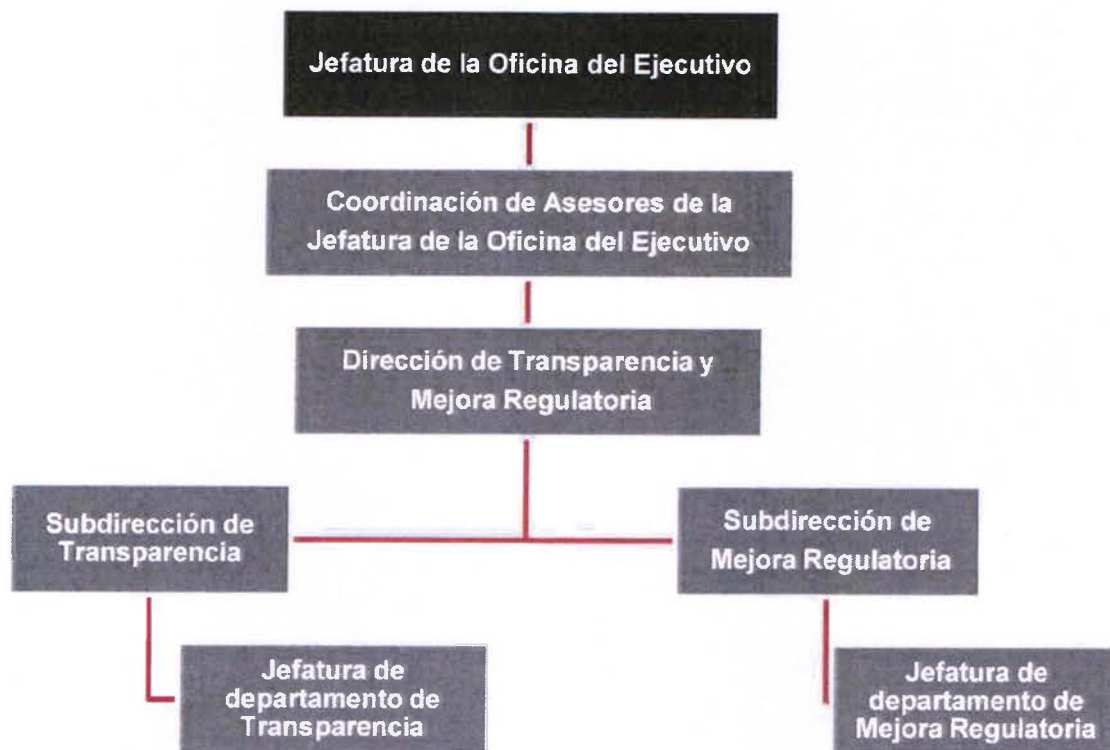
Jefatura de la Oficina del Ejecutivo

Coordinación de Asesores de la Jefatura de la Oficina del Ejecutivo

Dirección de Transparencia y Mejora Regulatoria

Subdirección de Transparencia

Subdirección de Mejora Regulatoria

Jefatura de departamento de Transparencia

Jefatura de departamento de Mejora Regulatoria